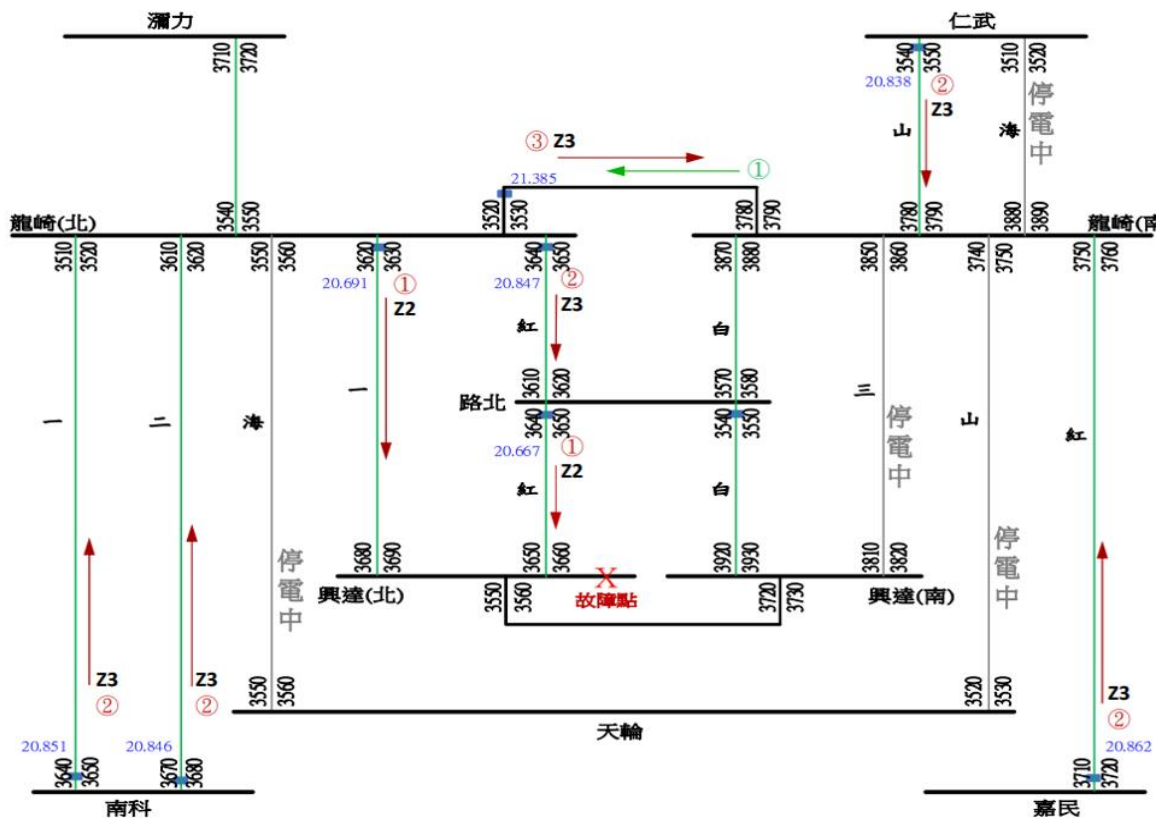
瀰力

3710 3720

仁武

3540 3550
20.838
② Z3
山

3510 3520
海
停電中

③ Z3
①
21.385

龍崎(北)

3540 3550
3520 3530
3780 3790
3880 3890

龍崎(南

3510 3520
3610 3620
3550 3560
3620 3630
3640 3650
3870 3880
3850 3860
3740 3750
3750 3760

20.691 ① Z2
20.847 ② Z3

紅
白

3610 3620
3570 3580

路北

3640 3650
3540 3550

20.667 ① Z2

紅
白

一
二
海
一
三
停電中
山
紅

3680 3690
3650 3660
3920 3930
3810 3820

停電中

興達(北)

3550 3560

X
故障點

3720 3730

興達(南)

停電中

Z3
②
Z3
②

3550 3560
3520 3530

Z3
②

天輪

20.851
20.846
20.862

3640 3650
3670 3680
3710 3720

南科
嘉民